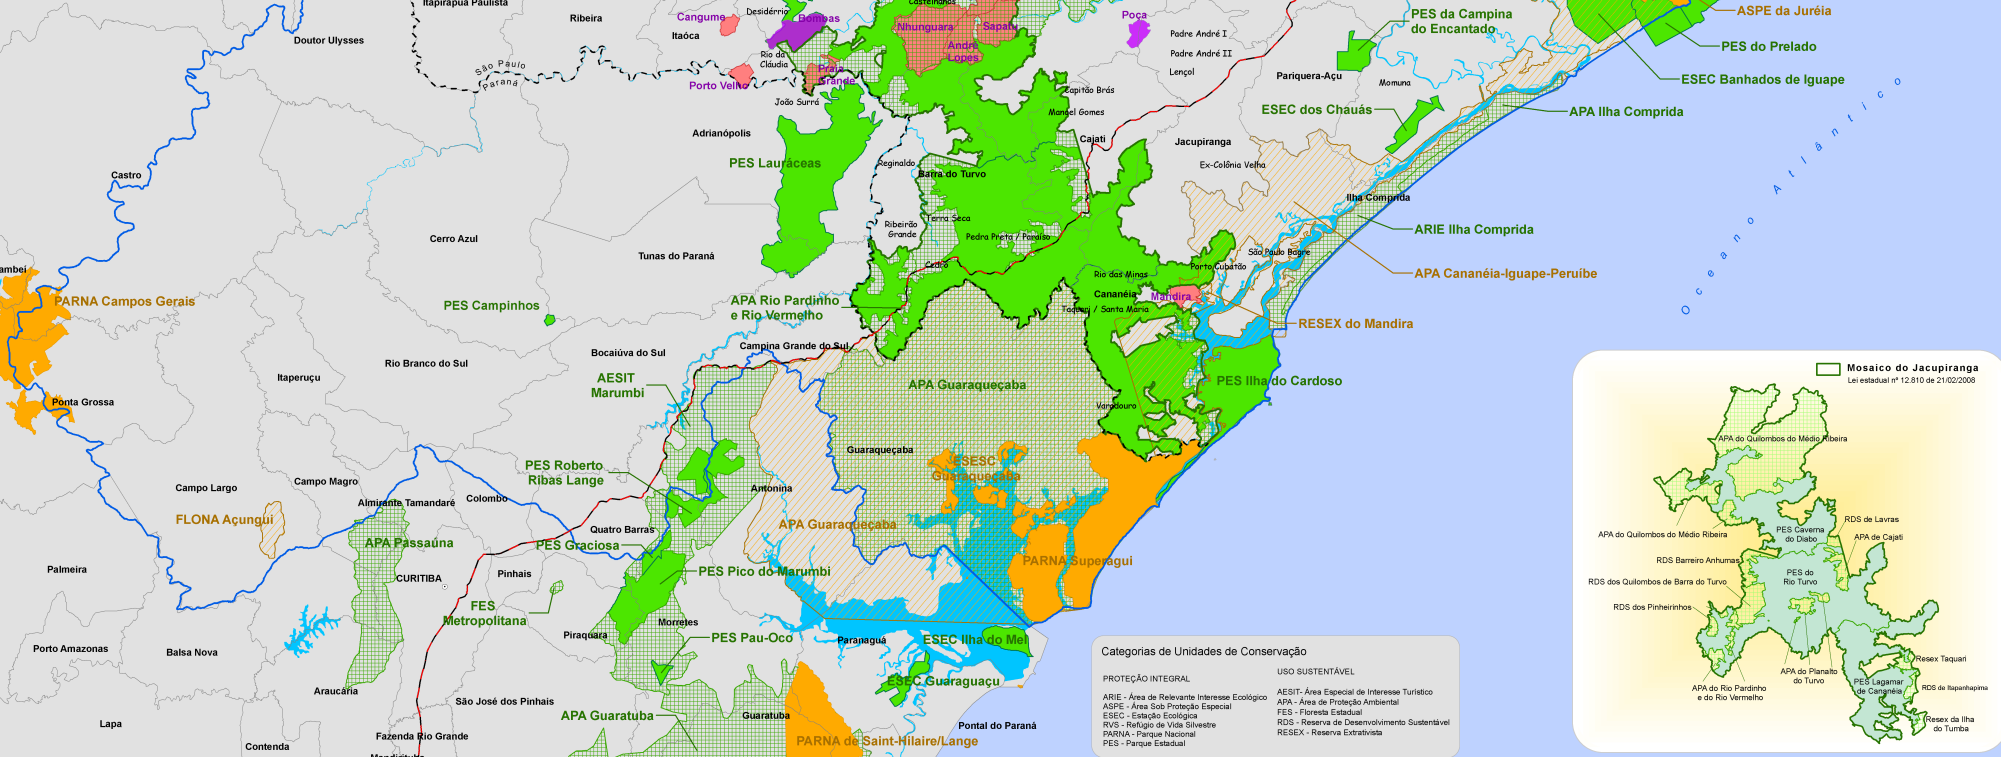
Itapirapua Paulista
Ribeira
Doutor Ulysses
Itaóca
Cangume
Desidério
Bombas
Castelhanos
Nhunguara
Sapatu
André Lopes
Poça
Padre André I
Padre André II
Lençol
PES da Campina do Encantado
ASPE da Juréia
PES do Prelado
ESEC Banhados de Iguape
São Paulo
Paraná
Rio da Cláudia
Praia Grande
Porto Velho
João Surrá
Capitão Brás
Pariquera-Açu
Momuna
ESEC dos Chauás
APA Ilha Comprida
Adrianópolis
Manoel Gomes
Cajati
Jacupiranga
Ex-Colônia Velha
PES Lauráceas
Reginaldo
Barra do Turvo
Castro
Ilha Comprida
Terra Seca
Ribeirão Grande
Pedra Preta / Paraíso
ARIE Ilha Comprida
Cerro Azul
Tunas do Paraná
Cedro
São Paulo Bagre
Porto Cubatão
APA Cananéia-Iguape-Peruíbe
Oceano Atlântico
Rio das Minas
Cananéia
Mandira
Taquari / Santa Maria
RESEX do Mandira
PARNA Campos Gerais
PES Campinhos
APA Rio Pardinho e Rio Vermelho
Campina Grande do Sul
Bocaiúva do Sul
Rio Branco do Sul
Itaperuçu
PES Ilha do Cardoso
APA Guaraqueçaba
AESIT Marumbi
Ponta Grossa
Varadouro
Guaraqueçaba
ESEC Guaraqueçaba
PES Roberto Ribas Lange
Antonina
Campo Largo
Campo Magro
Almirante Tamandaré
Colombo
FLONA Açungui
APA Guaraqueçaba
Quatro Barras
APA Passaúna
PES Graciosa
CURITIBA
Pinhais
PARNA Superagui
Palmeira
PES Pico do Marumbi
FES Metropolitana
Piraquara
Morretes
PES Pau-Oco
Paranaguá
ESEC Ilha do Mel
Porto Amazonas
Balsa Nova
Araucária
ESEC Guaraguaçu
São José dos Pinhais
APA Guaratuba
Guaratuba
Lapa
Contenda
Fazenda Rio Grande
Pontal do Paraná
PARNA de Saint-Hilaire/Lange
Categorias de Unidades de Conservação
PROTEÇÃO INTEGRAL
ARIE - Área de Relevante Interesse Ecológico
ASPE - Área Sob Proteção Especial
ESEC - Estação Ecológica
RVS - Refúgio de Vida Silvestre
PARNA - Parque Nacional
PES - Parque Estadual
USO SUSTENTÁVEL
AESIT- Área Especial de Interesse Turístico
APA - Área de Proteção Ambiental
FES - Floresta Estadual
RDS - Reserva de Desenvolvimento Sustentável
RESEX - Reserva Extrativista
Mosaico do Jacupiranga
Lei estadual nº 12.810 de 21/02/2008
APA do Quilombos do Médio Ribeira
APA do Quilombos do Médio Ribeira
PES Caverna do Diabo
RDS de Lavras
APA de Cajati
RDS Barreiro Anhumas
RDS dos Quilombos de Barra do Turvo
PES do Rio Turvo
RDS dos Pinheirinhos
Resex Taquari
APA do Planalto do Turvo
APA do Rio Pardinho e do Rio Vermelho
PES Lagamar de Cananéia
RDS de Itapanhapima
Resex da Ilha do Tumba